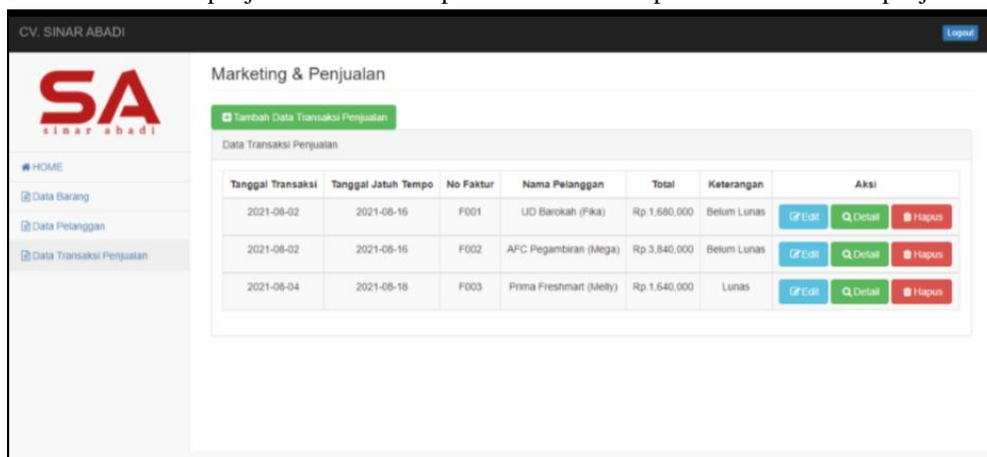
CV. SINAR ABADI

Logout

SA
sinar abadi

HOME
Data Barang
Data Pelanggan
Data Transaksi Penjualan

Marketing & Penjualan

Tambah Data Transaksi Penjualan

Data Transaksi Penjualan

| Tanggal Transaksi | Tanggal Jatuh Tempo | No Faktur | Nama Pelanggan | Total | Keterangan | Aksi |
|---|---|---|---|---|---|---|
| 2021-08-02 | 2021-08-16 | F001 | UD Barokah (Fika) | Rp.1,680,000 | Belum Lunas | Edit Detail Hapus |
| 2021-08-02 | 2021-08-16 | F002 | AFC Pegambiran (Mega) | Rp.3,840,000 | Belum Lunas | Edit Detail Hapus |
| 2021-08-04 | 2021-08-18 | F003 | Prima Freshmart (Melly) | Rp.1,640,000 | Lunas | Edit Detail Hapus |